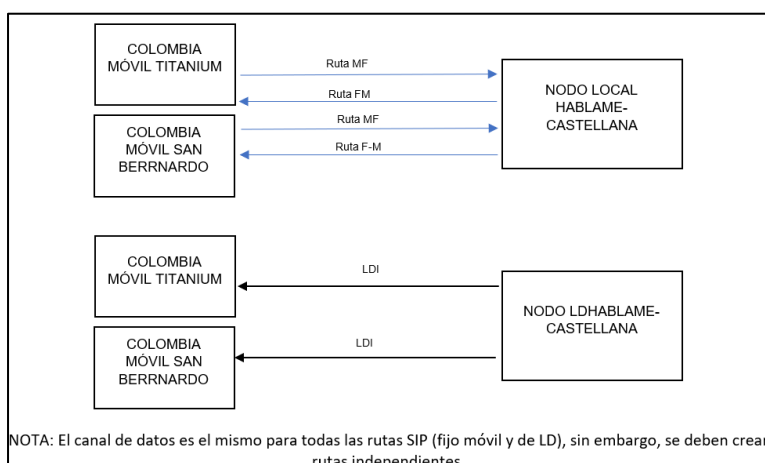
COLOMBIA MÓVIL TITANIUM

Ruta MF

Ruta FM

NODO LOCAL HABLAME-CASTELLANA

COLOMBIA MÓVIL SAN BERRNARDO

Ruta MF

Ruta F-M

COLOMBIA MÓVIL TITANIUM

LDI

NODO LDHABLAME-CASTELLANA

COLOMBIA MÓVIL SAN BERRNARDO

LDI

NOTA: El canal de datos es el mismo para todas las rutas SIP (fijo móvil y de LD), sin embargo, se deben crear rutas independientes